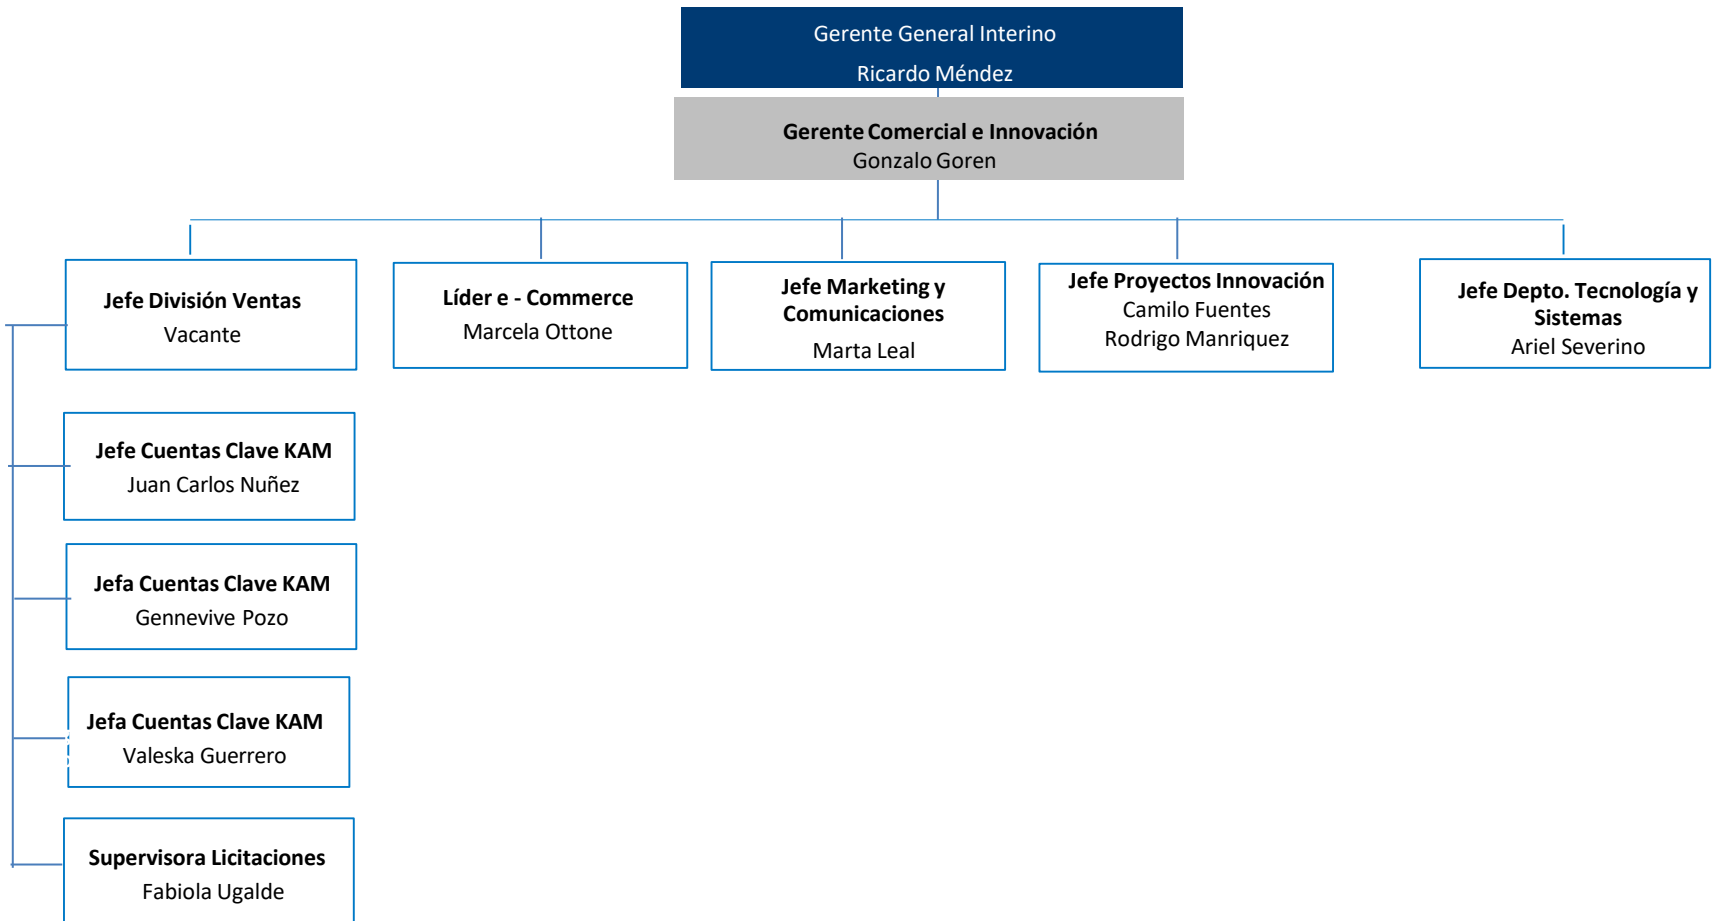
Gerente General Interino
Ricardo Méndez

Gerente Comercial e Innovación
Gonzalo Goren

Jefe División Ventas
Vacante

Líder e - Commerce
Marcela Ottone

Jefe Marketing y Comunicaciones
Marta Leal

Jefe Proyectos Innovación
Camilo Fuentes
Rodrigo Manriquez

Jefe Depto. Tecnología y Sistemas
Ariel Severino

Jefe Cuentas Clave KAM
Juan Carlos Nuñez

Jefa Cuentas Clave KAM
Gennevive Pozo

Jefa Cuentas Clave KAM
Valeska Guerrero

Supervisora Licitaciones
Fabiola Ugalde